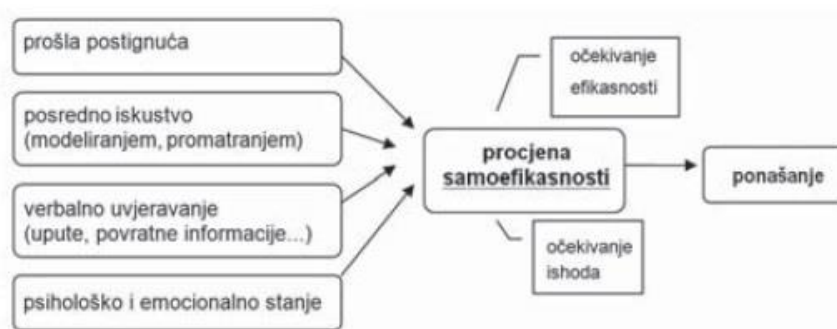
prošla postignuća

posredno iskustvo (modeliranjem, promatranjem)

verbalno uvjeravanje (upute, povratne informacije...)

psihološko i emocionalno stanje

očekivanje efikasnosti

procjena samoefikasnosti

očekivanje ishoda

ponašanje